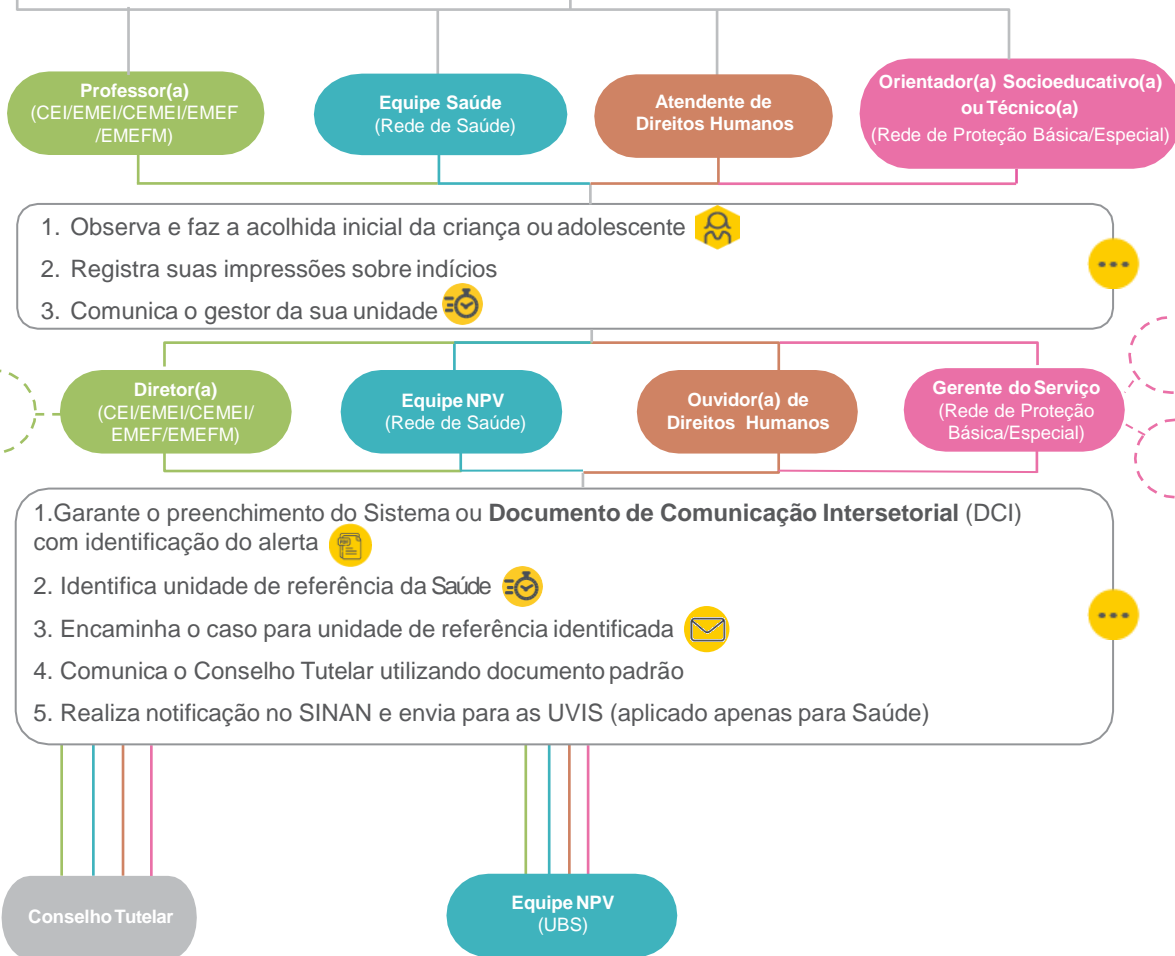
**Professor(a)**
(CEI/EMEI/CEMEI/EMEF/EMEFM)

**Equipe Saúde**
(Rede de Saúde)

**Atendente de Direitos Humanos**

**Orientador(a) Socioeducativo(a) ou Técnico(a)**
(Rede de Proteção Básica/Especial)

1. Observa e faz a acolhida inicial da criança ou adolescente
2. Registra suas impressões sobre indícios
3. Comunica o gestor da sua unidade

**Diretor(a)**
(CEI/EMEI/CEMEI/EMEF/EMEFM)

**Equipe NPV**
(Rede de Saúde)

**Ouvidor(a) de Direitos Humanos**

**Gerente do Serviço**
(Rede de Proteção Básica/Especial)

1.Garante o preenchimento do Sistema ou **Documento de Comunicação Intersetorial** (DCI) com identificação do alerta
2. Identifica unidade de referência da Saúde
3. Encaminha o caso para unidade de referência identificada
4. Comunica o Conselho Tutelar utilizando documento padrão
5. Realiza notificação no SINAN e envia para as UVIS (aplicado apenas para Saúde)

**Conselho Tutelar**

**Equipe NPV**
(UBS)